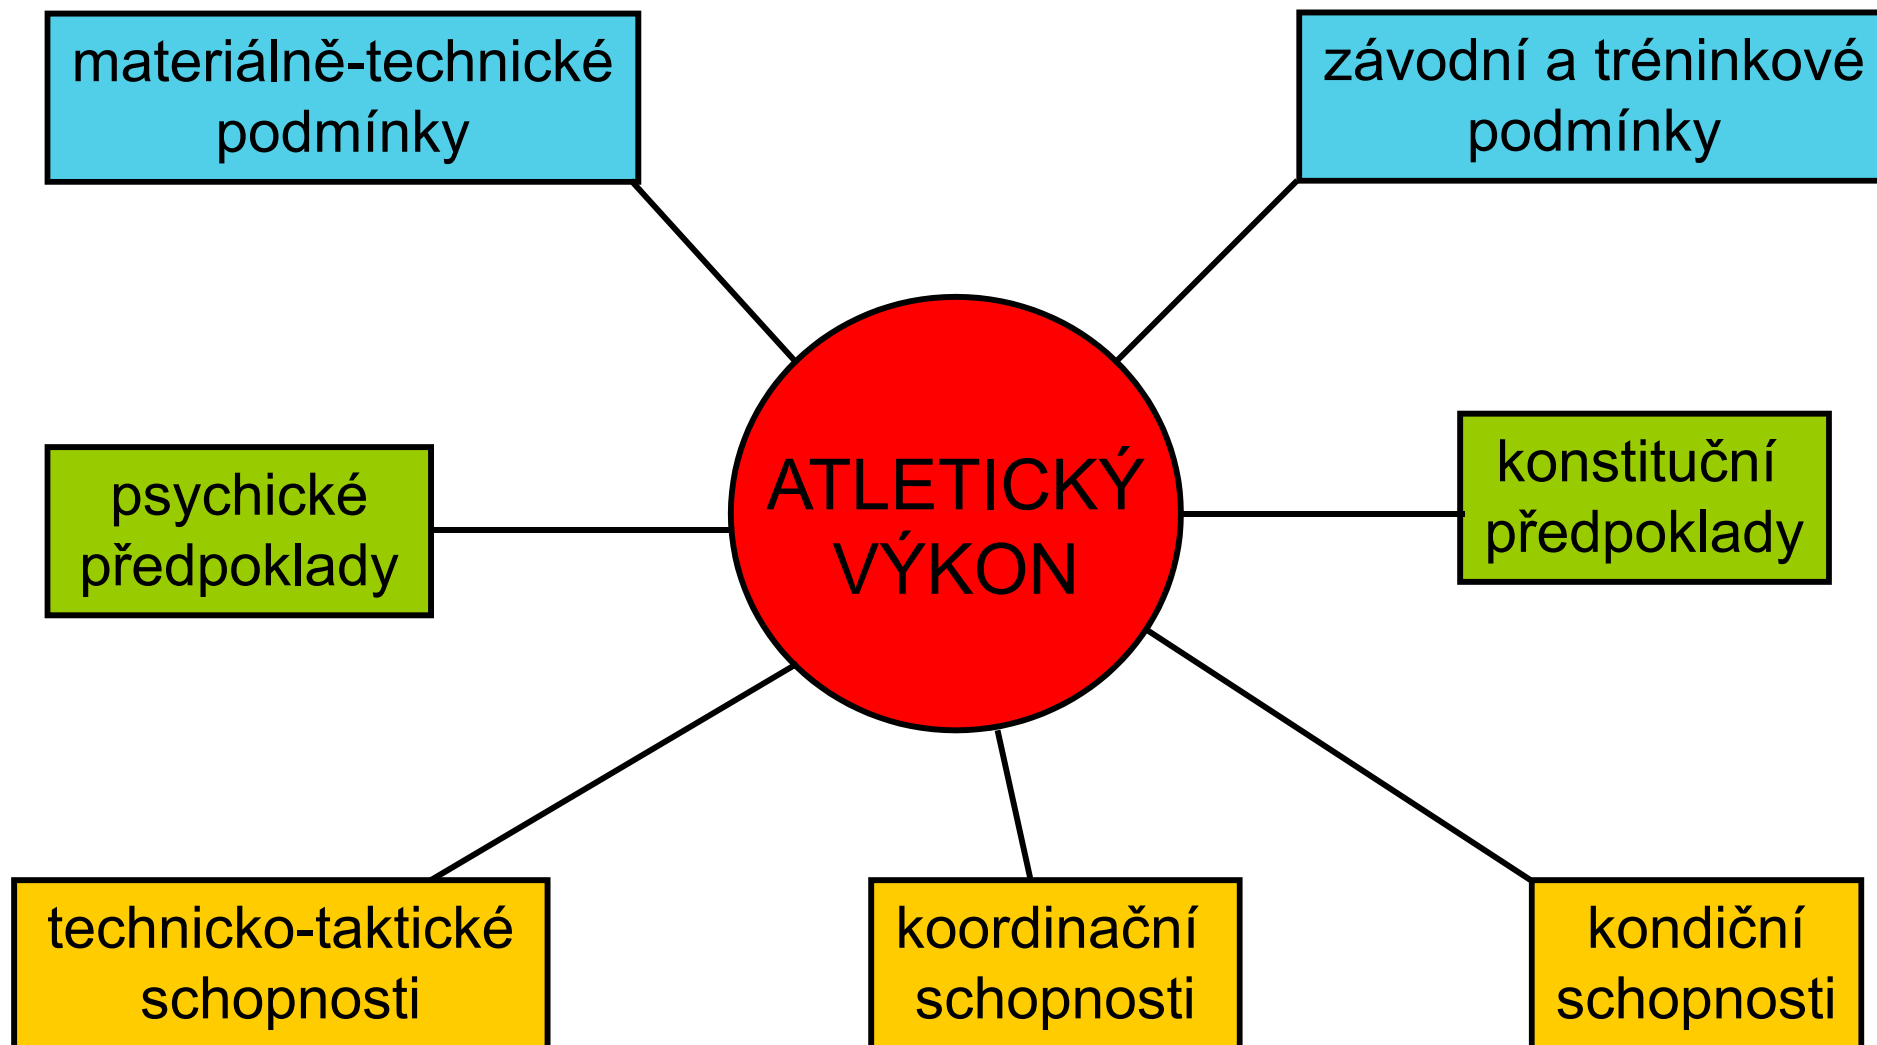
materiálně-technické podmínky

závodní a tréninkové podmínky

psychické předpoklady

ATLETICKÝ VÝKON

konstituční předpoklady

technicko-taktické schopnosti

koordinační schopnosti

kondiční schopnosti